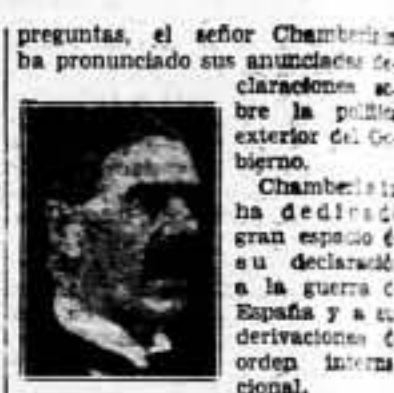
preguntas, el señor Chamberlain ha pronunciado sus anunciadas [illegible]claraciones sobre la política exterior del Gobierno.

Chamberlain ha dedicado gran espacio de su declaración a la guerra de España y a sus derivaciones de orden internacional.